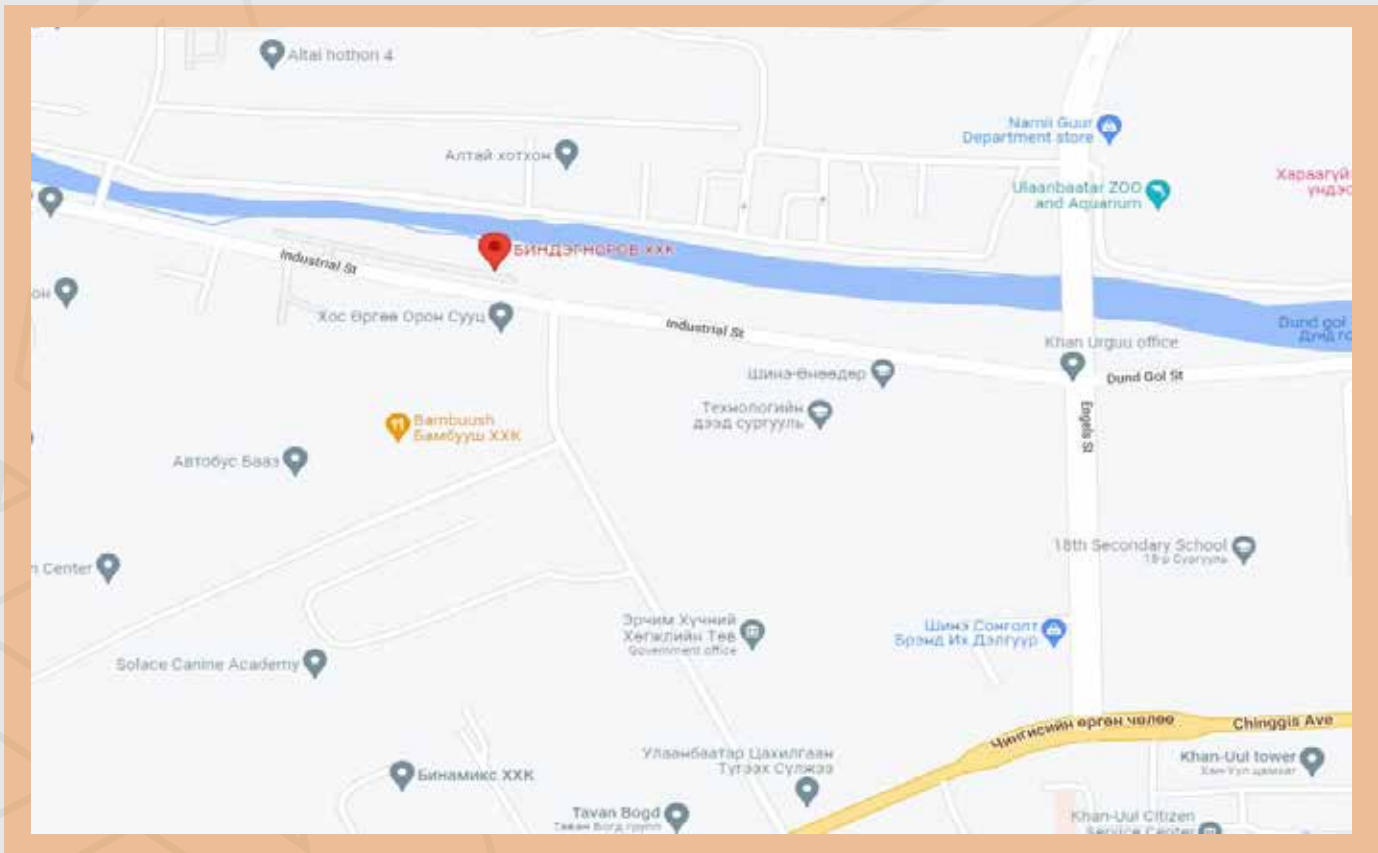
Altai hothon 4

Алтай хотхон

Narnii Guur Department store

Ulaanbaatar ZOO and Aquarium

Хараагүй
үндэс

БИНДЭРНОРОВ ХХК

Industrial St

он

Хос Өргөө Орон Сууц

Industrial St

Dund gol
Дунд го

Khan Urguu office

Dund Gol St

Шина-Өнөөдөр

Технологийн дээд сургууль

Bambuush
Бамбууш ХХК

Автобус Бааз

Engels St

18th Secondary School
18-р Сургууль

n Center

Эрчим Хүчний Хөгжлийн Төв
Government office

Шинэ Сонголт Брэнд Их Дэлгүүр

Solace Canine Academy

Чингисийн өргөн чөлөө

Chinggis Ave

Улаанбаатар Цахилгаан Түгээх Сүлжээ

Khan-Uul tower
Хан-Уул цамхаг

Бинамикс ХХК

Tavan Bogd
Таван Богд групп

Khan-Uul Citizen Service Center